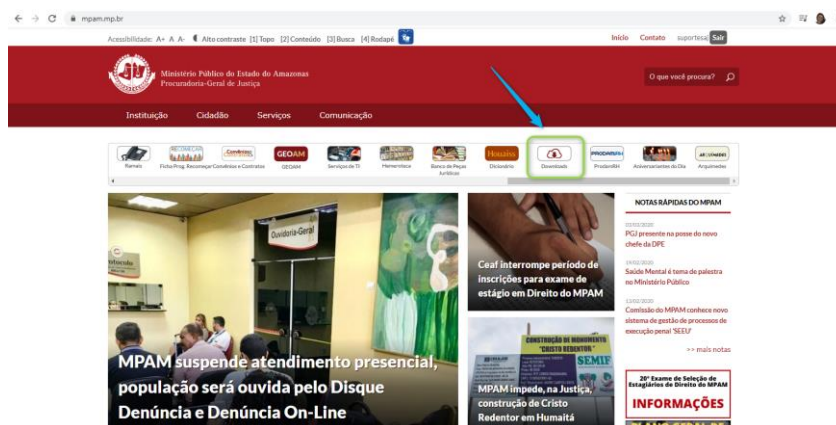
mpam.mp.br

Acessibilidade: A+ A A- Alto contraste [1] Topo [2] Conteúdo [3] Busca [4] Rodapé

Início Contato suportesa Sair

Ministério Público do Estado do Amazonas
Procuradoria-Geral de Justiça

O que você procura?

Instituição Cidadão Serviços Comunicação

Ramais Ficha Prog. Recomeçar Convênios e Contratos GEOAM GEOAM Serviços de TI Hemeroteca Banco de Peças Jurídicas Dicionário Downloads ProdamRH Aniversariantes do Dia Arquimedes

Ouvidoria-Geral

MPAM suspende atendimento presencial, população será ouvida pelo Disque Denúncia e Denúncia On-Line

Ceaf interrompe período de inscrições para exame de estágio em Direito do MPAM

CONSTRUÇÃO DE MONUMENTO "CRISTO REDENTOR" SEMIF

MPAM impede, na Justiça, construção de Cristo Redentor em Humaitá

NOTAS RÁPIDAS DO MPAM

PGJ presente na posse do novo chefe da DPE

Saúde Mental é tema de palestra no Ministério Público

Comissão do MPAM conhece novo sistema de gestão de processos de execução penal 'SEEU'

>> mais notas

20º Exame de Seleção de Estagiários de Direito do MPAM

INFORMAÇÕES